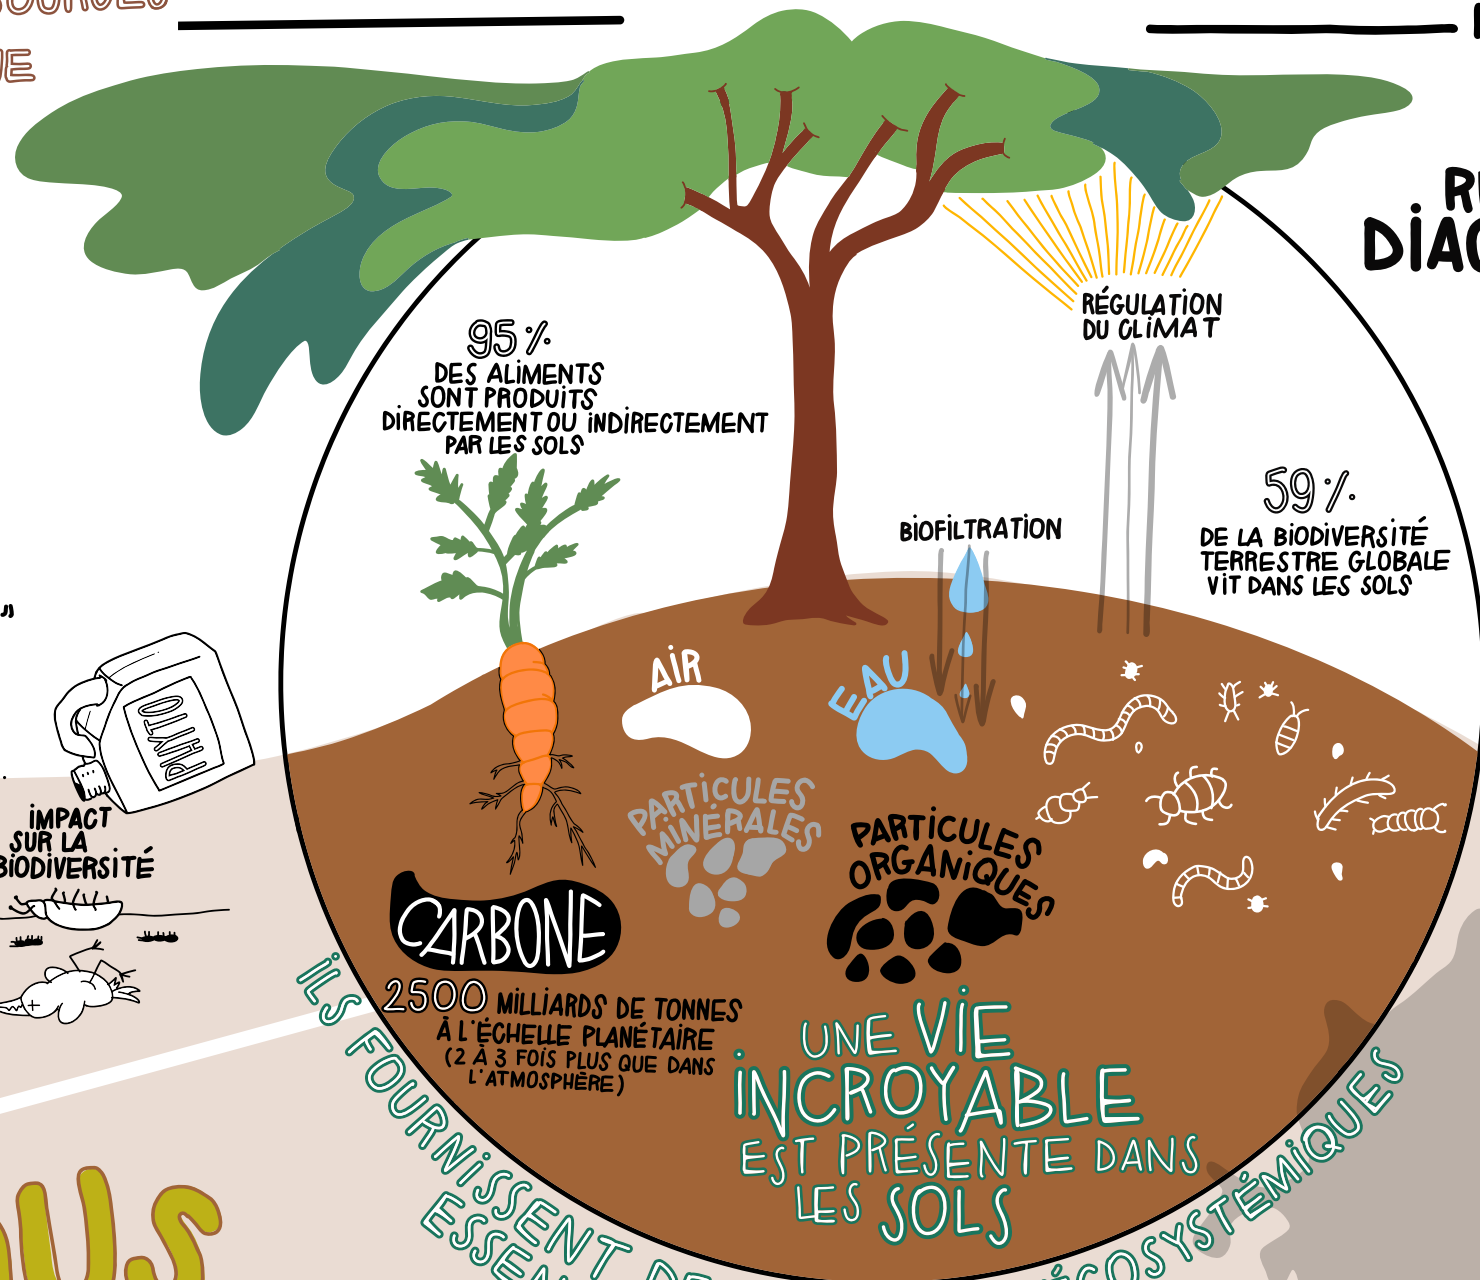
IE

R
DIAG

95 %
DES ALIMENTS SONT PRODUITS DIRECTEMENT OU INDIRECTEMENT PAR LES SOLS

RÉGULATION DU CLIMAT

59 %
DE LA BIODIVERSITÉ TERRESTRE GLOBALE VIT DANS LES SOLS

BIOFILTRATION

AIR

EAU

PHYTO

IMPACT SUR LA BIODIVERSITÉ

PARTICULES MINÉRALES

PARTICULES ORGANIQUES

CARBONE
2500 MILLIARDS DE TONNES À L'ÉCHELLE PLANÉTAIRE (2 À 3 FOIS PLUS QUE DANS L'ATMOSPHÈRE)

UNE VIE INCROYABLE EST PRÉSENTE DANS LES SOLS

ILS FOURNISSENT DE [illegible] ESSEN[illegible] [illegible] ÉCOSYSTÉMIQUES

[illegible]LS